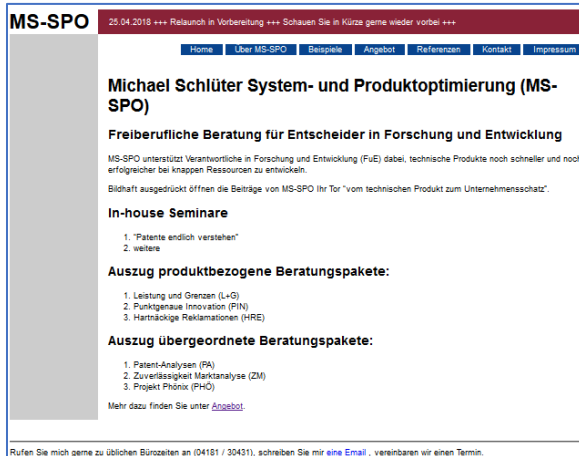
MS-SPO

25.04.2018 +++ Relaunch in Vorbereitung +++ Schauen Sie in Kürze gerne wieder vorbei +++

Home | Über MS-SPO | Beispiele | Angebot | Referenzen | Kontakt | Impressum

Michael Schlüter System- und Produktoptimierung (MS-SPO)

Freiberufliche Beratung für Entscheider in Forschung und Entwicklung

MS-SPO unterstützt Verantwortliche in Forschung und Entwicklung (FuE) dabei, technische Produkte noch schneller und noch erfolgreicher bei knappen Ressourcen zu entwickeln.

Bildhaft ausgedrückt öffnen die Beiträge von MS-SPO Ihr Tor "vom technischen Produkt zum Unternehmensschatz".

In-house Seminare

1. "Patente endlich verstehen"
2. weitere

Auszug produktbezogene Beratungspakete:

1. Leistung und Grenzen (L+G)
2. Punktgenaue Innovation (PIN)
3. Hartnäckige Reklamationen (HRE)

Auszug übergeordnete Beratungspakete:

1. Patent-Analysen (PA)
2. Zuverlässigkeit Marktanalyse (ZM)
3. Projekt Phönix (PHÖ)

Mehr dazu finden Sie unter Angebot.

Rufen Sie mich gerne zu üblichen Bürozeiten an (04181 / 30431), schreiben Sie mir eine Email , vereinbaren wir einen Termin.